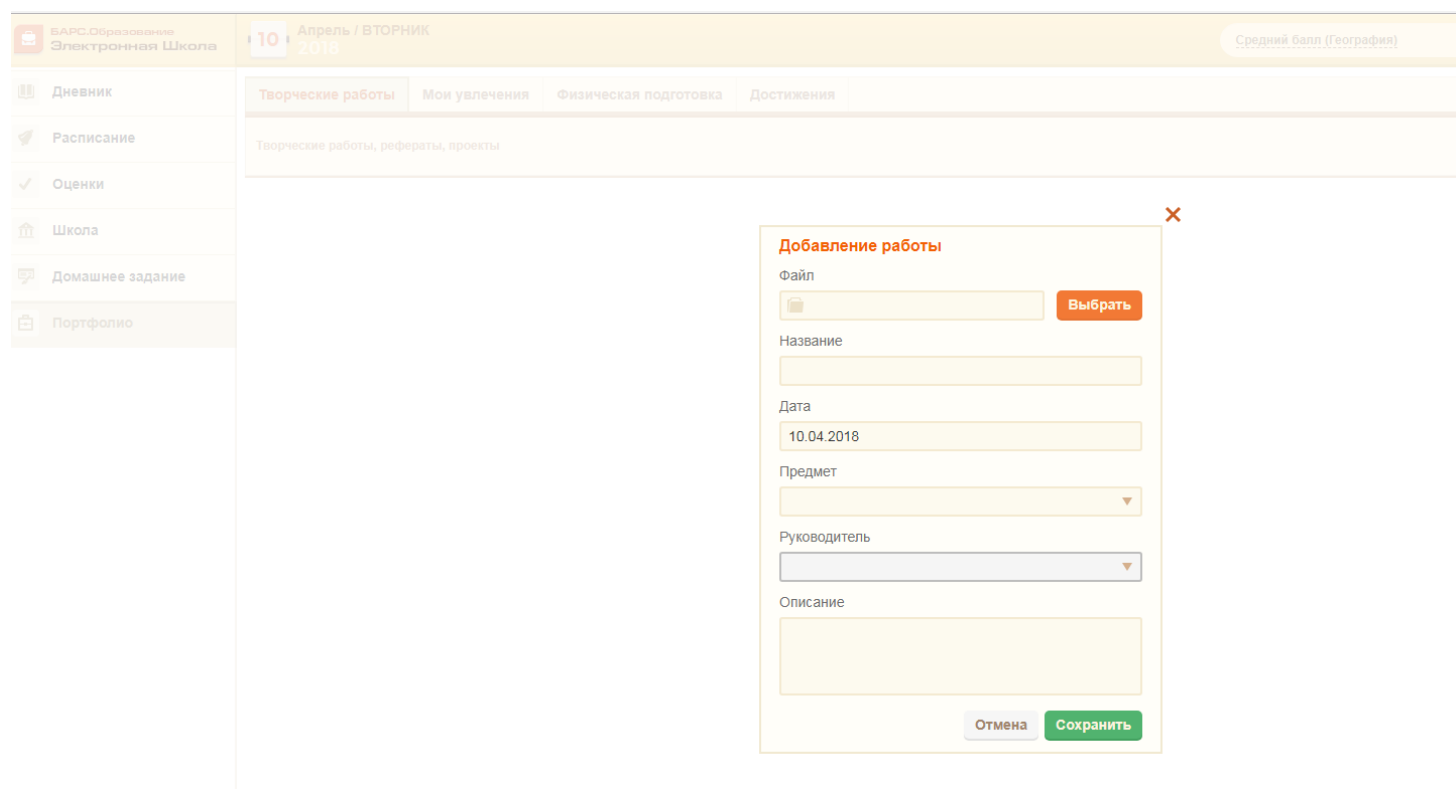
БАРС.Образование
Электронная Школа

10 Апрель / ВТОРНИК
2018

Средний балл (География)

Дневник
Расписание
Оценки
Школа
Домашнее задание
Портфолио

Творческие работы | Мои увлечения | Физическая подготовка | Достижения

Творческие работы, рефераты, проекты

Добавление работы

Файл

Выбрать

Название

Дата

10.04.2018

Предмет

Руководитель

Описание

Отмена Сохранить